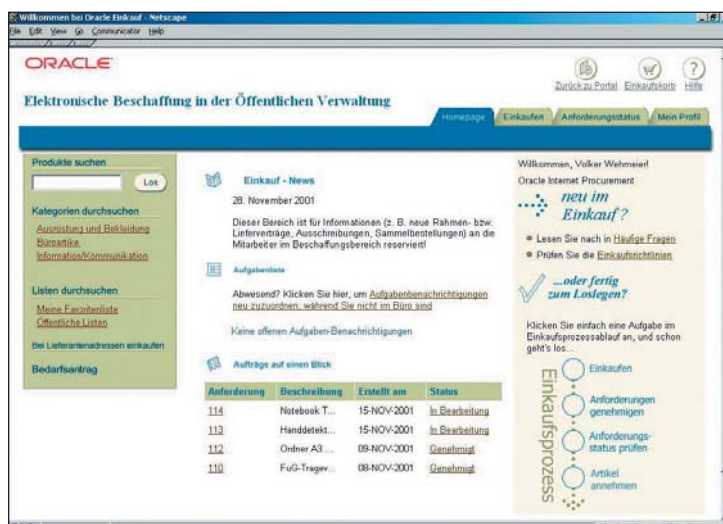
Willkommen bei Oracle Einkauf - Netscape

File Edit View Go Communicator Help

ORACLE

Zurück zu Portal Einkaufskorb Hilfe

Elektronische Beschaffung in der Öffentlichen Verwaltung

Homepage Einkaufen Anforderungsstatus Mein Profil

Produkte suchen

Los

Kategorien durchsuchen

Ausrüstung und Bekleidung
Büroartikel
Information/Kommunikation

Listen durchsuchen

Meine Favoritenliste
Öffentliche Listen

Bei Lieferantenadressen einkaufen

Bedarfsantrag

Einkauf - News

28. November 2001

Dieser Bereich ist für Informationen (z. B. neue Rahmen- bzw. Lieferverträge, Ausschreibungen, Sammelbestellungen) an die Mitarbeiter im Beschaffungsbereich reserviert!

Aufgabenliste

Abwesend? Klicken Sie hier, um Aufgabenbenachrichtigungen neu zuzuordnen, während Sie nicht im Büro sind

Keine offenen Aufgaben-Benachrichtigungen

Aufträge auf einen Blick

| Anforderung | Beschreibung | Erstellt am | Status |
|---|---|---|---|
| 114 | Notebook T... | 15-NOV-2001 | In Bearbeitung |
| 113 | Handdetekt... | 15-NOV-2001 | In Bearbeitung |
| 112 | Ordner A3 ... | 09-NOV-2001 | Genehmigt |
| 110 | FuG-Tragev... | 08-NOV-2001 | Genehmigt |

Willkommen, Volker Wehmeier!

Oracle Internet Procurement

neu im Einkauf?

Lesen Sie nach in Häufige Fragen

Prüfen Sie die Einkaufsrichtlinien

...oder fertig zum Loslegen?

Klicken Sie einfach eine Aufgabe im Einkaufsprozessablauf an, und schon geht's los...

Einkaufsprozess

Einkaufen

Anforderungen genehmigen

Anforderungsstatus prüfen

Artikel annehmen